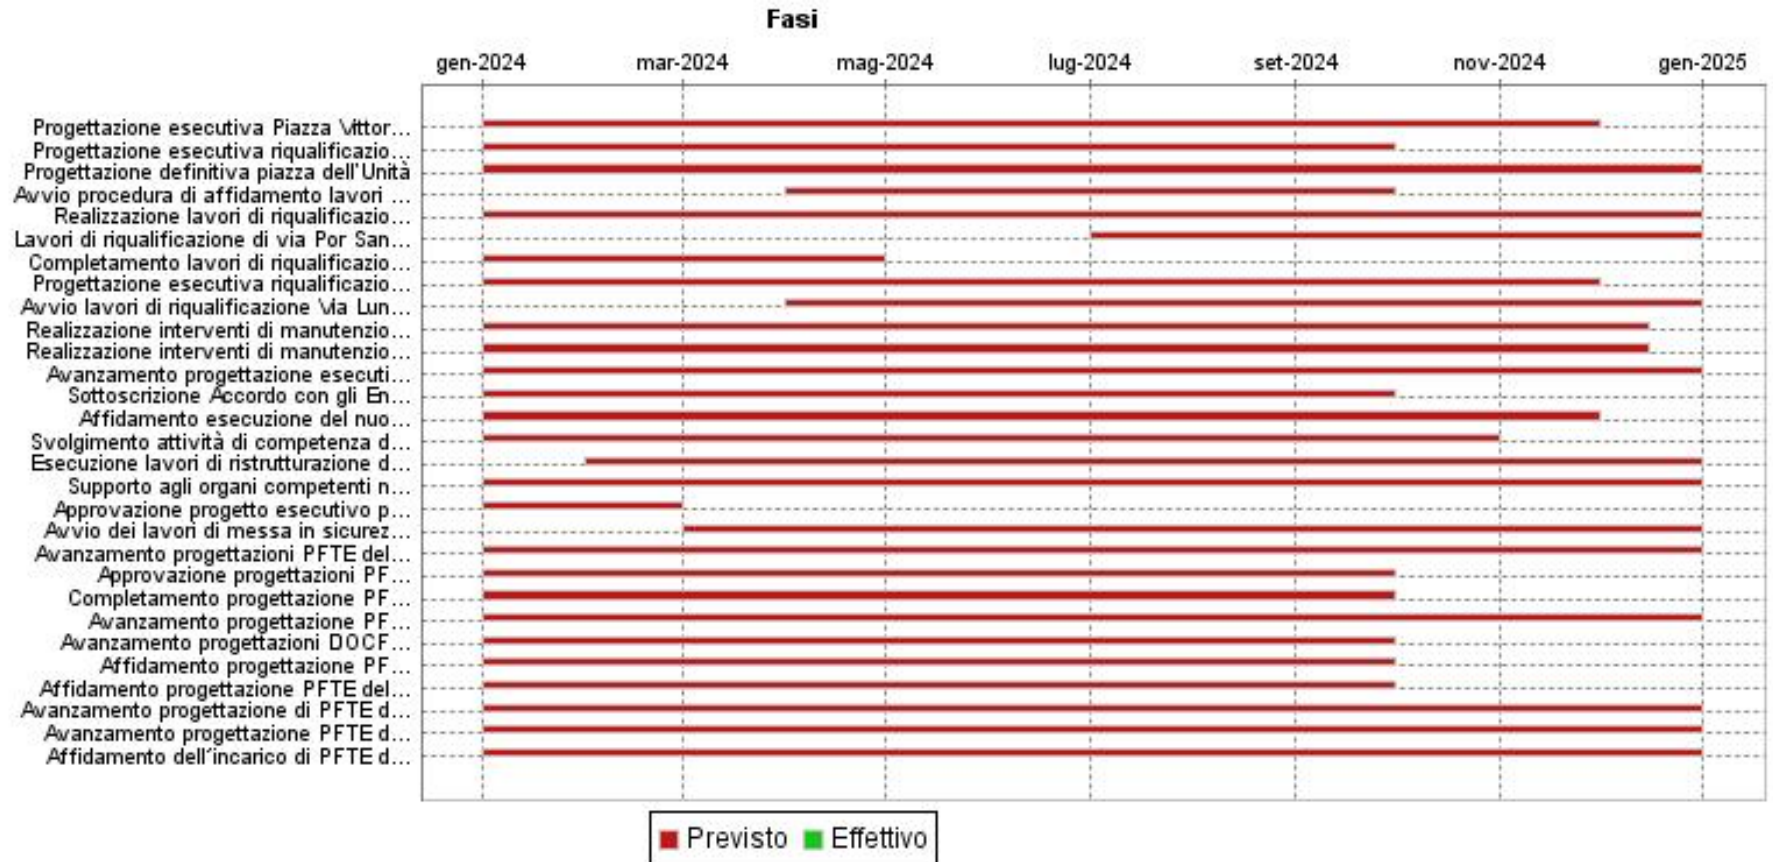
Fasi

gen-2024 mar-2024 mag-2024 lug-2024 set-2024 nov-2024 gen-2025

Progettazione esecutiva Piazza Vittor...
Progettazione esecutiva riqualificazio...
Progettazione definitiva piazza dell'Unità
Avvio procedura di affidamento lavori ...
Realizzazione lavori di riqualificazio...
Lavori di riqualificazione di via Por San...
Completamento lavori di riqualificazio...
Progettazione esecutiva riqualificazio...
Avvio lavori di riqualificazione Via Lun...
Realizzazione interventi di manutenzio...
Realizzazione interventi di manutenzio...
Avanzamento progettazione esecuti...
Sottoscrizione Accordo con gli En...
Affidamento esecuzione del nuo...
Svolgimento attività di competenza d...
Esecuzione lavori di ristrutturazione d...
Supporto agli organi competenti n...
Approvazione progetto esecutivo p...
Avvio dei lavori di messa in sicurez...
Avanzamento progettazioni PFTE del...
Approvazione progettazioni PF...
Completamento progettazione PF...
Avanzamento progettazione PF...
Avanzamento progettazioni DOCF...
Affidamento progettazione PF...
Affidamento progettazione PFTE del...
Avanzamento progettazione di PFTE d...
Avanzamento progettazione PFTE d...
Affidamento dell'incarico di PFTE d...

Previsto Effettivo